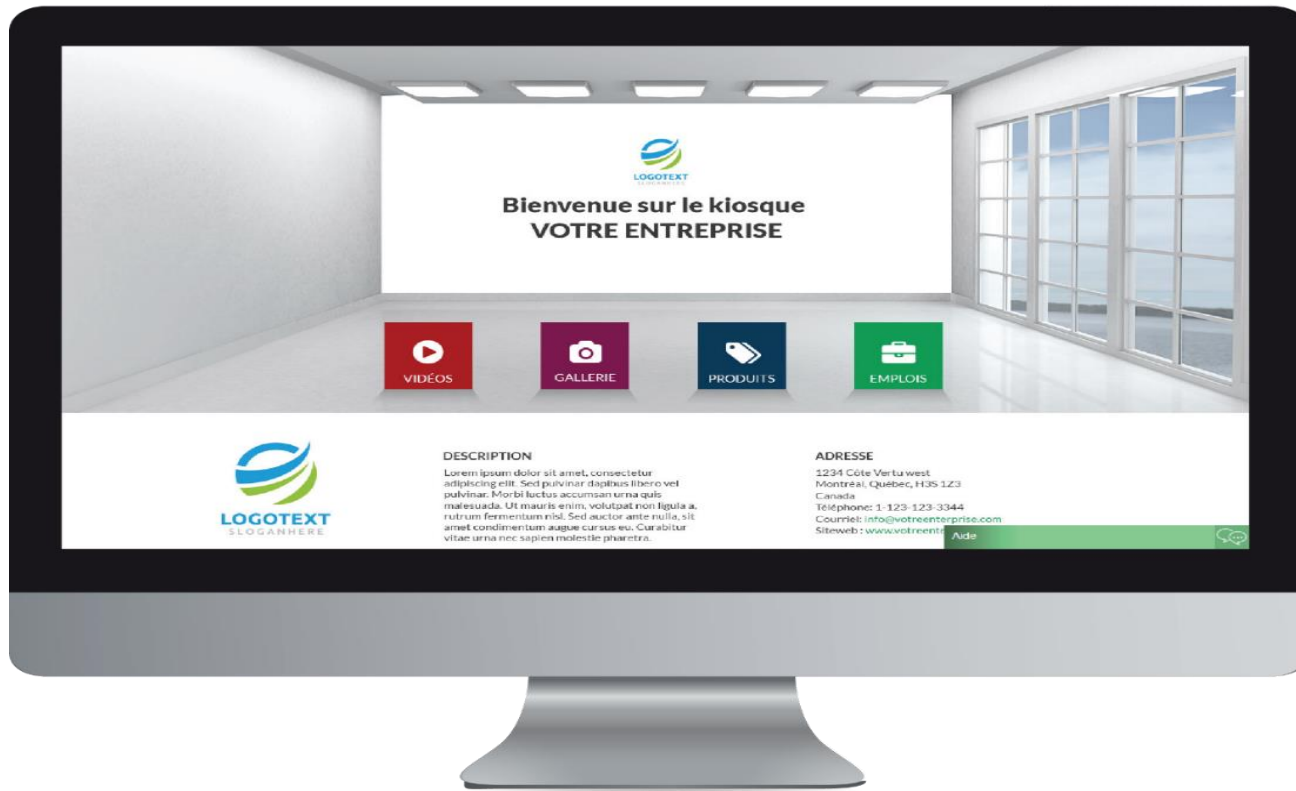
LOGOTEXT
SLOGANHERE

Bienvenue sur le kiosque
VOTRE ENTREPRISE

VIDÉOS

GALLERIE

PRODUITS

EMPLOIS

LOGOTEXT
SLOGANHERE

DESCRIPTION
Lorem ipsum dolor sit amet, consectetur adipiscing elit. Sed pulvinar dapibus libero vel pulvinar. Morbi luctus accumsan urna quis malesuada. Ut mauris enim, volutpat non ligula a, rutrum fermentum nisl. Sed auctor ante nulla, sit amet condimentum augue cursus eu. Curabitur vitae urna nec sapien molestie pharetra.

ADRESSE
1234 Côte Vertu west
Montréal, Québec, H3S 1Z3
Canada
Téléphone: 1-123-123-3344
Courriel: info@votreenterprise.com
Siteweb : www.votreentr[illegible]

Aide